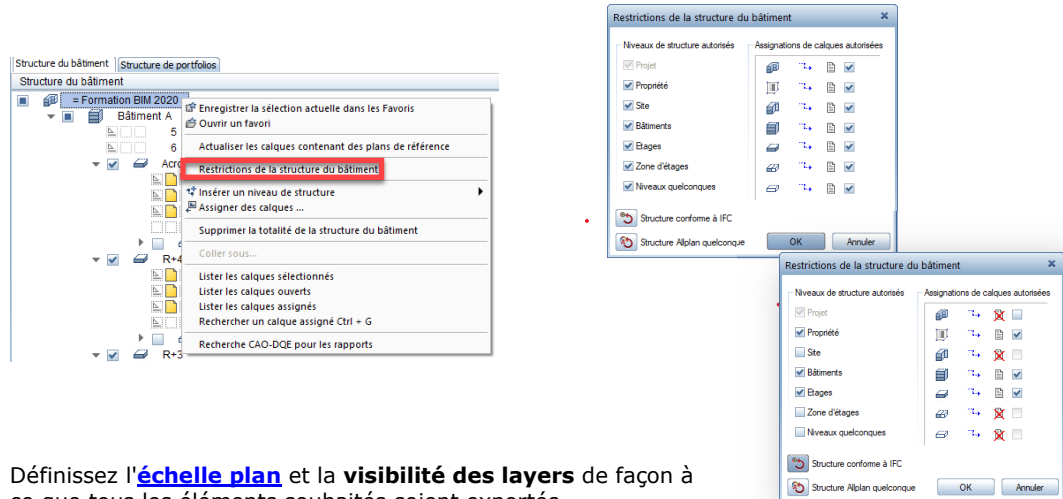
Structure du bâtiment | Structure de portfolios

Structure du bâtiment

= Formation BIM 2020

Bâtiment A

5

6

Acro

R+4

R+3

Enregistrer la sélection actuelle dans les Favoris
Ouvrir un favori
Actualiser les calques contenant des plans de référence
Restrictions de la structure du bâtiment
Insérer un niveau de structure
Assigner des calques ...
Supprimer la totalité de la structure du bâtiment
Coller sous...
Lister les calques sélectionnés
Lister les calques ouverts
Lister les calques assignés
Rechercher un calque assigné Ctrl + G
Recherche CAO-DQE pour les rapports

Restrictions de la structure du bâtiment

Niveaux de structure autorisés
Assignations de calques autorisées
Projet
Propriété
Site
Bâtiments
Etages
Zone d'étages
Niveaux quelconques
Structure conforme à IFC
Structure Allplan quelconque
OK
Annuler

Restrictions de la structure du bâtiment

Niveaux de structure autorisés
Assignations de calques autorisées
Projet
Propriété
Site
Bâtiments
Etages
Zone d'étages
Niveaux quelconques
Structure conforme à IFC
Structure Allplan quelconque
OK
Annuler

Définissez l'**échelle plan** et la **visibilité des layers** de façon à ce que tous les éléments souhaités soient exportés.